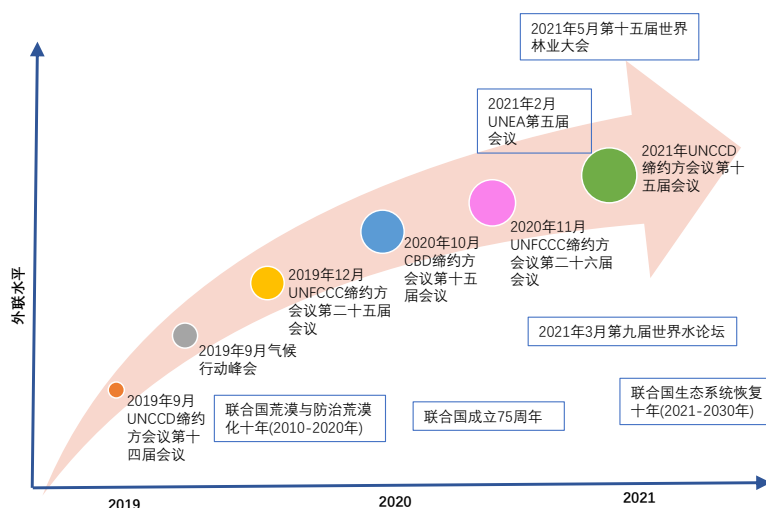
外联水平

2021年5月第十五届世界林业大会

2021年2月 UNEA第五届会议

2021年UNCCD缔约方会议第十五届会议

2020年11月 UNFCCC缔约方会议第二十六届会议

2020年10月 CBD缔约方会议第十五届会议

2019年12月 UNFCCC缔约方会议第二十五届会议

2019年9月气候行动峰会

2019年9月 UNCCD缔约方会议第十四届会议

联合国荒漠与防治荒漠化十年(2010-2020年)

联合国成立75周年

2021年3月第九届世界水论坛

联合国生态系统恢复十年(2021-2030年)

2019

2020

2021